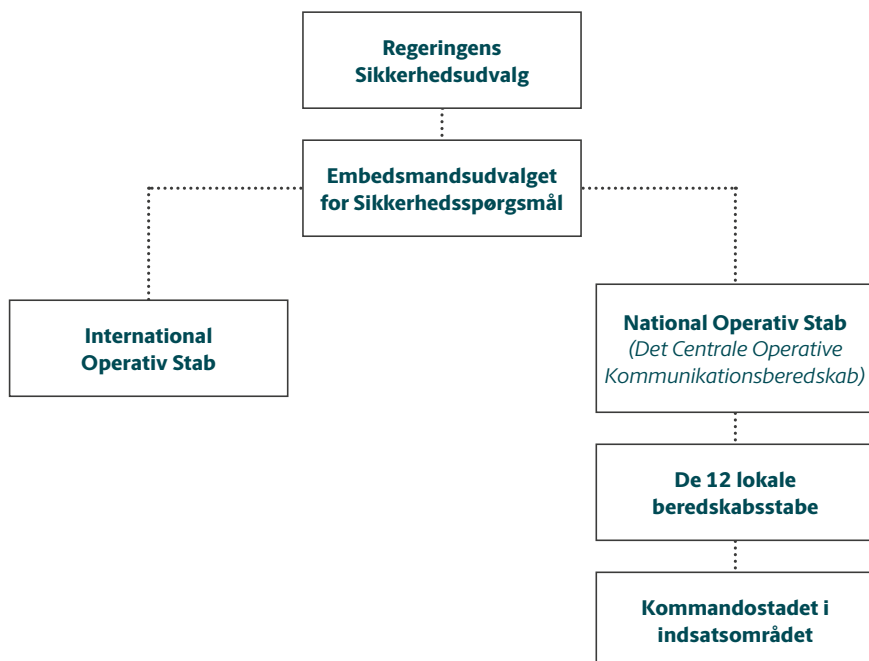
Regeringens Sikkerhedsudvalg

Embedsmandsudvalget for Sikkerhedsspørgsmål

International Operativ Stab

National Operativ Stab
(Det Centrale Operative Kommunikationsberedskab)

De 12 lokale beredskabsstabe

Kommandostadet i indsatsområdet